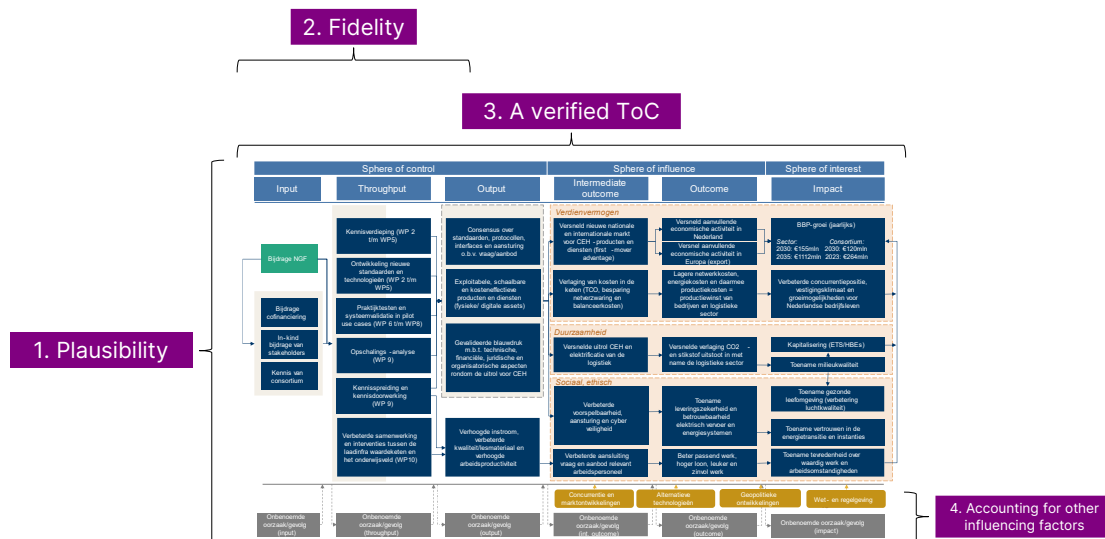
2. Fidelity

3. A verified ToC

1. Plausibility

| Sphere of control | | | Sphere of influence | | Sphere of interest |
|---|---|---|---|---|---|
| Input | Throughput | Output | Intermediate outcome | Outcome | Impact |

Bijdrage NGF

Bijdrage cofinanciering

In-kind bijdrage van stakeholders

Kennis van consortium

Kennisverdieping (WP 2 t/m WP5)

Ontwikkeling nieuwe standaarden en technologieën (WP 2 t/m WP5)

Praktijktesten en systeemvalidatie in pilot use cases (WP 6 t/m WP8)

Opschalings -analyse (WP 9)

Kennisspreiding en kennisdoorwerking (WP 9)

Verbeterde samenwerking en interventies tussen de laadinfra waardeketen en het onderwijsveld (WP10)

Consensus over standaarden, protocollen, interfaces en aansturing o.b.v. vraag/aanbod

Exploitabele, schaalbare en kosteneffectieve producten en diensten (fysieke/ digitale assets)

Gevalideerde blauwdruk m.b.t. technische, financiële, juridische en organisatorische aspecten rondom de uitrol voor CEH

Verhoogde instroom, verbeterde kwaliteit/lesmateriaal en verhoogde arbeidsproductiviteit

Verdienvermogen

Versneld nieuwe nationale en internationale markt voor CEH - producten en diensten (first -mover advantage)

Versneld aanvullende economische activiteit in Nederland

Versnel aanvullende economische activiteit in Europa (export)

BBP-groei (jaarlijks)

Sector: 2030: €155mln 2035: €1112mln

Consortium: 2030: €120mln 2023: €264mln

Verlaging van kosten in de keten (TCO, besparing netverzwaring en balanceerkosten)

Lagere netwerkkosten, energiekosten en daarmee productiekosten = productiewinst van bedrijven en logistieke sector

Verbeterde concurrentiepositie, vestigingsklimaat en groeimogelijkheden voor Nederlandse bedrijfsleven

Duurzaamheid

Versnelde uitrol CEH en elektrificatie van de logistiek

Versnelde verlaging CO2 - en stikstof uitstoot in met name de logistieke sector

Kapitalisering (ETS/HBEs)

Toename milieukwaliteit

Sociaal, ethisch

Verbeterde voorspelbaarheid, aansturing en cyber veiligheid

Toename leveringszekerheid en betrouwbaarheid elektrisch vervoer en energiesystemen

Toename gezonde leefomgeving (verbetering luchtkwaliteit)

Toename vertrouwen in de energietransitie en instanties

Verbeterde aansluiting vraag en aanbod relevant arbeidspersoneel

Beter passend werk, hoger loon, leuker en zinvol werk

Toename tevredenheid over waardig werk en arbeidsomstandigheden

Concurrente en marktontwikkelingen

Alternatieve technologieën

Geopolitieke ontwikkelingen

Wet- en regelgeving

Onbenoemde oorzaak/gevolg (input)

Onbenoemde oorzaak/gevolg (throughput)

Onbenoemde oorzaak/gevolg (output)

Onbenoemde oorzaak/gevolg (int. outcome)

Onbenoemde oorzaak/gevolg (outcome)

Onbenoemde oorzaak/gevolg (impact)

4. Accounting for other influencing factors